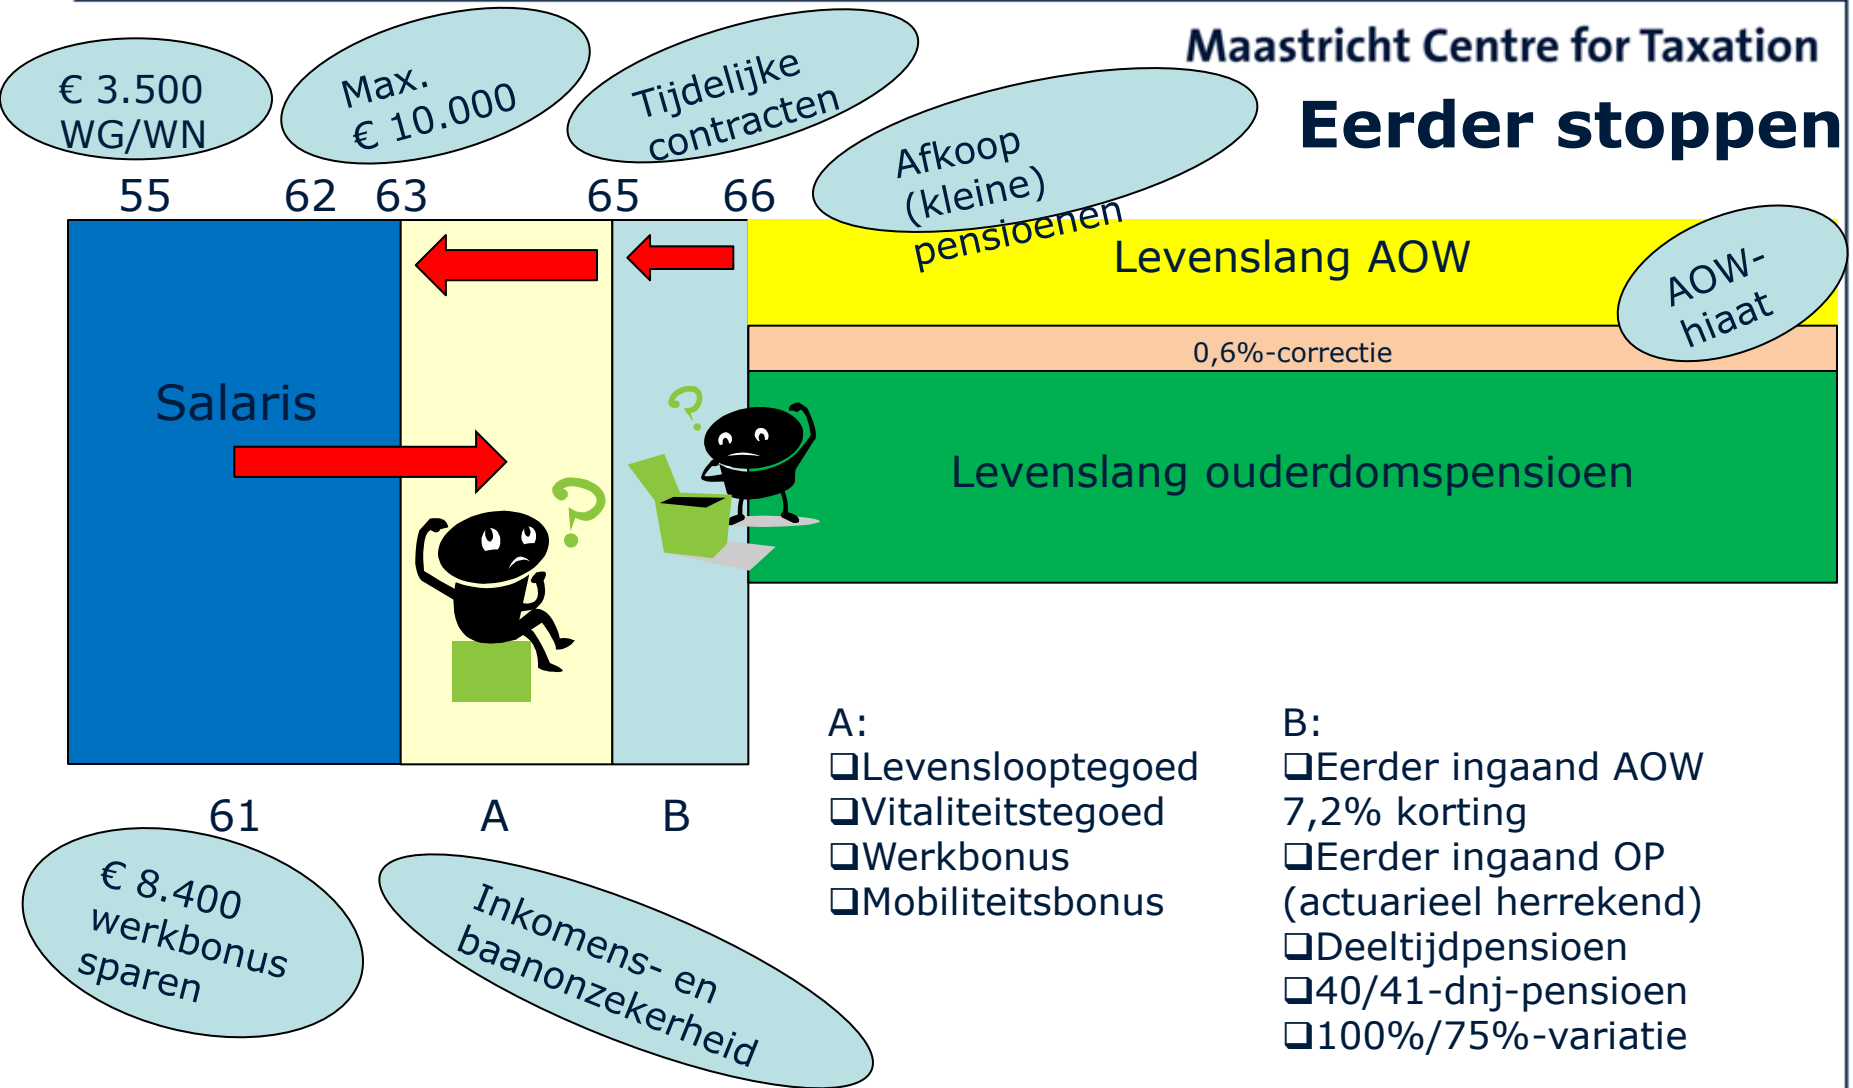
Maastricht Centre for Taxation

Eerder stoppen

€ 3.500 WG/WN

Max. € 10.000

Tijdelijke contracten

Afkoop (kleine) pensioenen

55 62 63 65 66

Levenslang AOW

AOW-hiaat

0,6%-correctie

Salaris

Levenslang ouderdomspensioen

61 A B

A:
❑Levenslooptegoed
❑Vitaliteitstegoed
❑Werkbonus
❑Mobiliteitsbonus

B:
❑Eerder ingaand AOW 7,2% korting
❑Eerder ingaand OP (actuarieel herrekend)
❑Deeltijdpensioen
❑40/41-dnj-pensioen
❑100%/75%-variatie

€ 8.400 werkbonus sparen

Inkomens- en baanonzekerheid